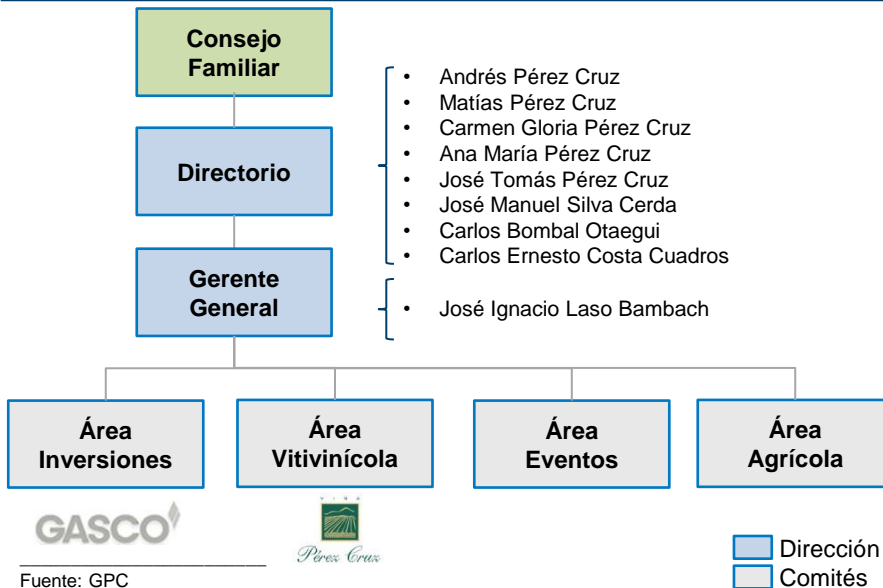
Consejo Familiar

Directorio

- Andrés Pérez Cruz
- Matías Pérez Cruz
- Carmen Gloria Pérez Cruz
- Ana María Pérez Cruz
- José Tomás Pérez Cruz
- José Manuel Silva Cerda
- Carlos Bombal Otaegui
- Carlos Ernesto Costa Cuadros

Gerente General

- José Ignacio Laso Bambach

Área Inversiones

Área Vitivinícola

Área Eventos

Área Agrícola

GASCO

VIÑA
Pérez Cruz

Dirección
Comités

Fuente: GPC